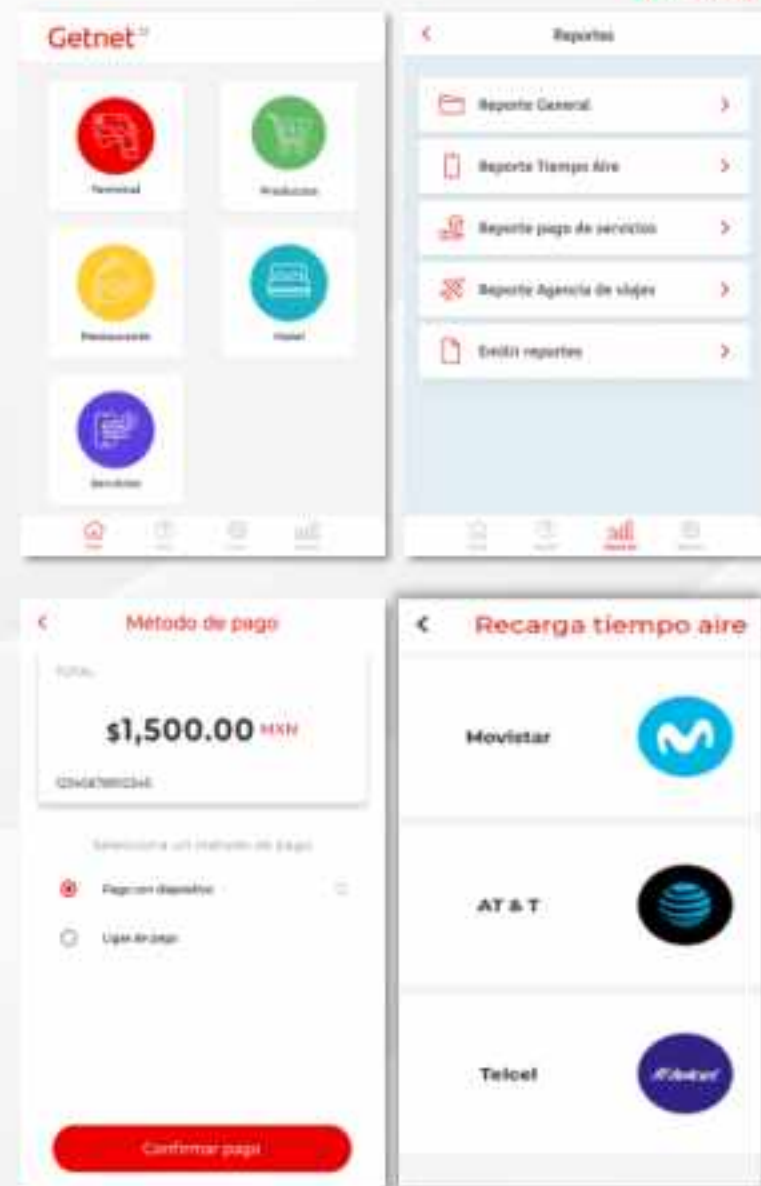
Getnet

Terminal

Productos

Restaurante

Hotel

Servicios

Reportes

Reporte General

Reporte Tiempo Aire

Reporte pago de servicios

Reporte Agencia de viajes

Emitir reportes

Método de pago

TOTAL

$1,500.00 MXN

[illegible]

Selecciona un método de pago

Pago con dispositivo

Ligas de pago

Confirmar pago

Recarga tiempo aire

Movistar

AT & T

Telcel